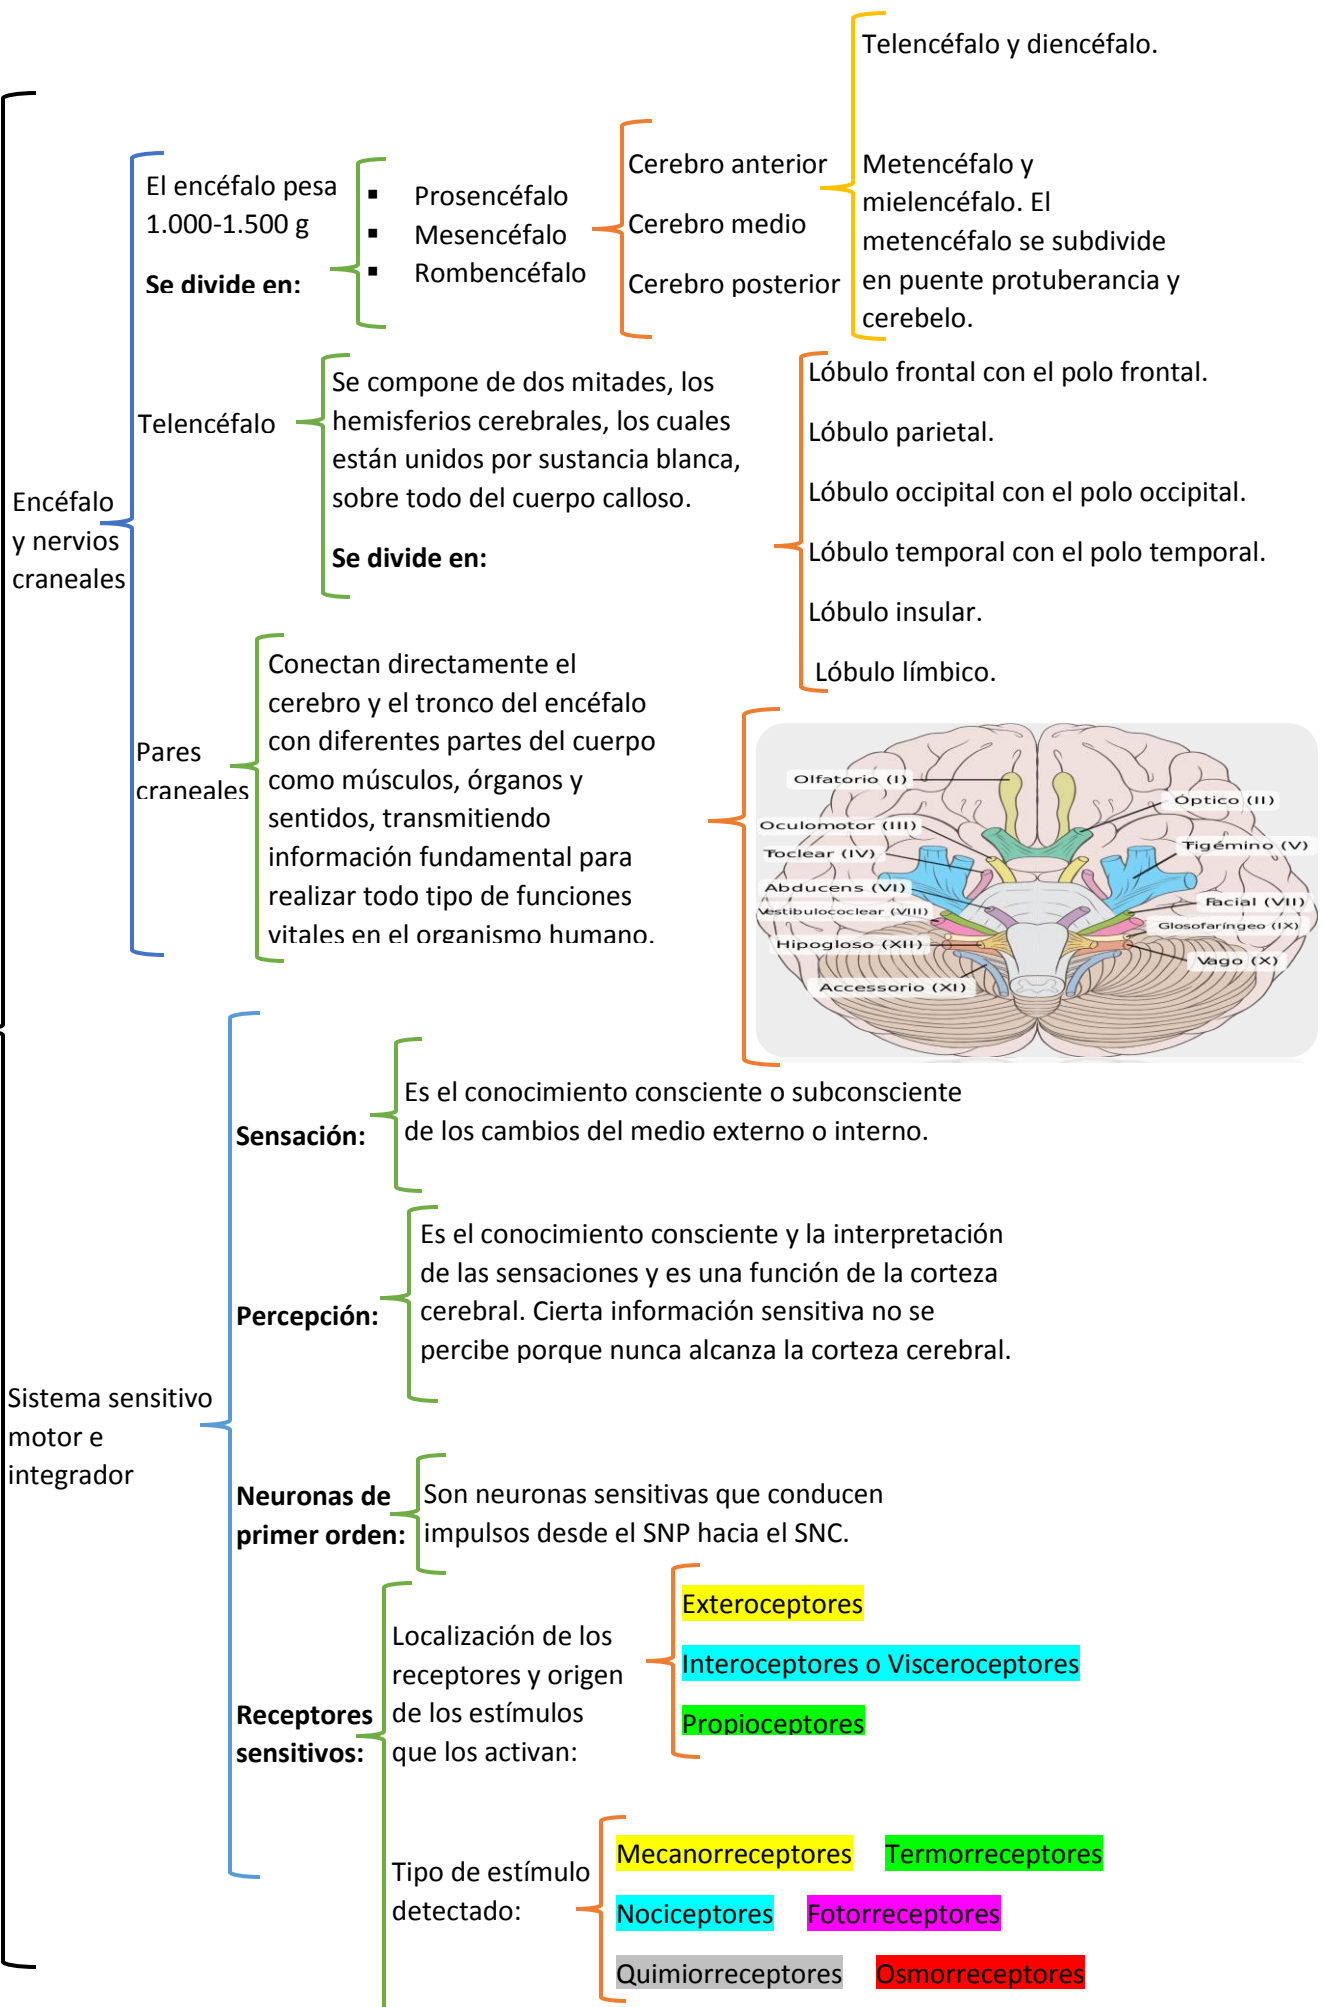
Encéfalo y nervios craneales

El encéfalo pesa 1.000-1.500 g

**Se divide en:**

- Prosencéfalo
- Mesencéfalo
- Rombencéfalo

Cerebro anterior

Cerebro medio

Cerebro posterior

Telencéfalo y diencéfalo.

Metencéfalo y mielencéfalo. El metencéfalo se subdivide en puente protuberancia y cerebelo.

Telencéfalo

Se compone de dos mitades, los hemisferios cerebrales, los cuales están unidos por sustancia blanca, sobre todo del cuerpo calloso.

**Se divide en:**

Lóbulo frontal con el polo frontal.

Lóbulo parietal.

Lóbulo occipital con el polo occipital.

Lóbulo temporal con el polo temporal.

Lóbulo insular.

Lóbulo límbico.

Pares craneales

Conectan directamente el cerebro y el tronco del encéfalo con diferentes partes del cuerpo como músculos, órganos y sentidos, transmitiendo información fundamental para realizar todo tipo de funciones vitales en el organismo humano.

Olfatorio (I)
Óptico (II)
Oculomotor (III)
Tigémino (V)
Toclear (IV)
Abducens (VI)
Facial (VII)
Vestibulococlear (VIII)
Glosofaríngeo (IX)
Hipogloso (XII)
Vago (X)
Accessorio (XI)

Sistema sensitivo motor e integrador

**Sensación:**

Es el conocimiento consciente o subconsciente de los cambios del medio externo o interno.

**Percepción:**

Es el conocimiento consciente y la interpretación de las sensaciones y es una función de la corteza cerebral. Cierta información sensitiva no se percibe porque nunca alcanza la corteza cerebral.

**Neuronas de primer orden:**

Son neuronas sensitivas que conducen impulsos desde el SNP hacia el SNC.

**Receptores sensitivos:**

Localización de los receptores y origen de los estímulos que los activan:

Exteroceptores

Interoceptores o Visceroceptores

Propioceptores

Tipo de estímulo detectado:

Mecanorreceptores Termorreceptores

Nociceptores Fotorreceptores

Quimiorreceptores Osmorreceptores